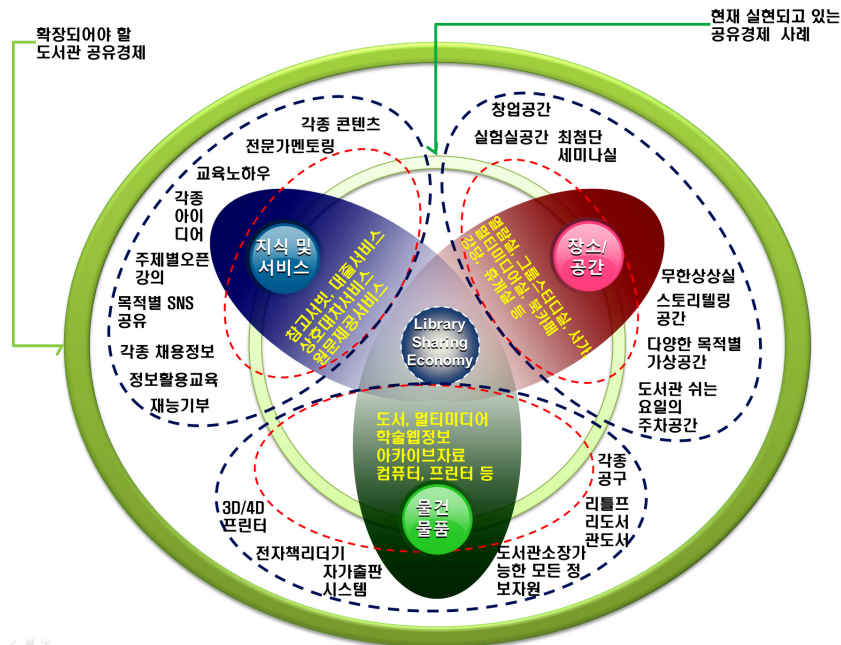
확장되어야 할
도서관 공유경제

현재 실현되고 있는
공유경제 사례

각종 콘텐츠
전문가멘토링
교육노하우
각종
아이
디어
주제별오픈
강의
목적별 SNS
공유
각종 채용정보
정보활용교육
재능기부

지식 및
서비스

참고서비스, 대출서비스
상호대차서비스
원문제공서비스

창업공간
실험실공간 최첨단
세미나실

장소/
공간

열람실, 멀티미디어실, 그룹스터디실, 서가
강의실, 휴게실, 북카페

무한상상실
스토리텔링
공간
다양한 목적별
가상공간
도서관 쉬는
요일의
주차공간

Library
Sharing
Economy

도서, 멀티미디어
학술웹정보
아카이브자료
컴퓨터, 프린터 등

물건
물품

3D/4D
프린터
전자책리더기
자가출판
시스템

각종
공구
리틀프
리도서
관도서
도서관소장가
능한 모든 정
보자원